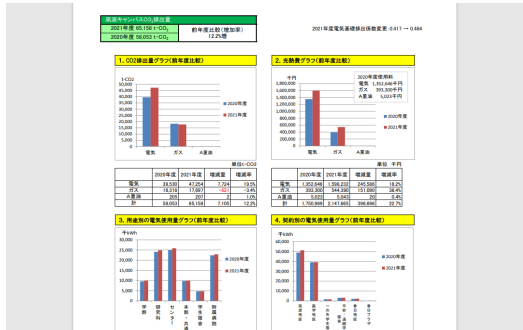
筑波キャンパスCO₂排出量

2021年度 65,158 t-CO₂ | 前年度比較(増加率)
2020年度 58,053 t-CO₂ | 12.2%増

2021年度電気基礎排出係数変更：0.417 → 0.484

1. CO2排出量グラフ(前年度比較)

t-CO2
50,000
45,000
40,000
35,000
30,000
25,000
20,000
15,000
10,000
5,000
0

電気 ガス A重油

2020年度
2021年度

単位:t-CO2

| | 2020年度 | 2021年度 | 増減量 | 増減率 |
|---|---|---|---|---|
| 電気 | 39,530 | 47,254 | 7,724 | 19.5% |
| ガス | 18,318 | 17,697 | -621 | -3.4% |
| A重油 | 205 | 207 | 2 | 1.0% |
| 計 | 58,053 | 65,158 | 7,105 | 12.2% |

2. 光熱費グラフ(前年度比較)

千円
2020年度使用料
電気 1,352,848 千円
ガス 393,300 千円
A重油 5,023 千円

電気 ガス A重油

2020年度
2021年度

単位：千円

| | 2020年度 | 2021年度 | 増減量 | 増減率 |
|---|---|---|---|---|
| 電気 | 1,352,848 | 1,598,232 | 245,386 | 18.2% |
| ガス | 393,300 | 544,390 | 151,090 | 38.4% |
| A重油 | 5,023 | 5,043 | 20 | 0.4% |
| 計 | 1,750,968 | 2,147,665 | 396,696 | 22.7% |

3. 用途別の電気使用量グラフ(前年度比較)

千kWh
30,000
25,000
20,000
15,000
10,000
5,000
0

2020年度
2021年度

4. 契約別の電気使用量グラフ(前年度比較)

千kWh
60,000
50,000
40,000
30,000
20,000
10,000
0

2020年度
2021年度